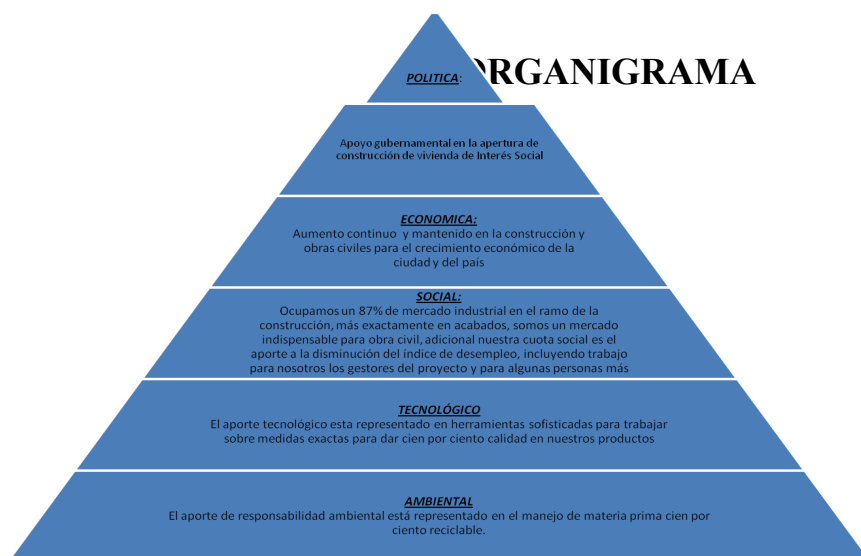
RGANIGRAMA

POLITICA:

Apoyo gubernamental en la apertura de construcción de vivienda de Interés Social

ECONOMICA:
Aumento continuo y mantenido en la construcción y obras civiles para el crecimiento económico de la ciudad y del país

SOCIAL:
Ocupamos un 87% de mercado industrial en el ramo de la construcción, más exactamente en acabados, somos un mercado indispensable para obra civil, adicional nuestra cuota social es el aporte a la disminución del índice de desempleo, incluyendo trabajo para nosotros los gestores del proyecto y para algunas personas más

TECNOLÓGICO
El aporte tecnológico esta representado en herramientas sofisticadas para trabajar sobre medidas exactas para dar cien por ciento calidad en nuestros productos

AMBIENTAL
El aporte de responsabilidad ambiental está representado en el manejo de materia prima cien por ciento reciclable.